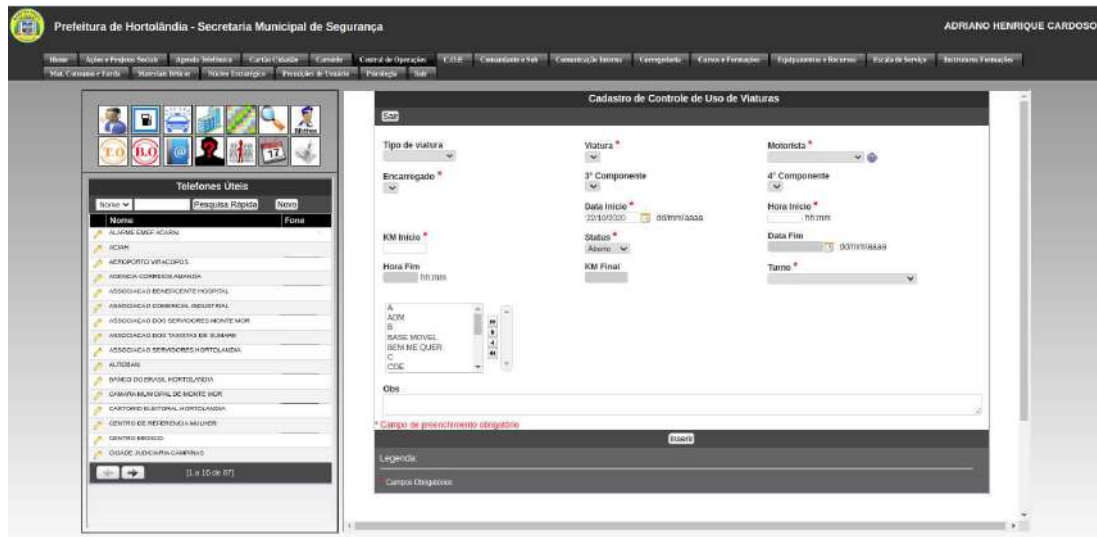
Prefeitura de Hortolândia - Secretaria Municipal de Segurança

ADRIANO HENRIQUE CARDOSO

Home | Ações e Projetos Sociais | Agenda Telefônica | Cartão Cidadão | Consulte | Central de Operações | C.O.E. | Comandante e Sub | Comunicação Interna | Corregedoria | Cursos e Formações | Equipamentos e Recursos | Escala de Serviço | Instrutores Formações | Mat. Consumo e Farda | Materiais Bélicos | Núcleo Estratégico | Prestação de Usuário | Psicologia | Sair

Telefones Úteis

Nome | Pesquisa Rápida | Novo

| Nome | Fone |
|---|---|
| ALARME EMEF ACARA | |
| ACIAH | |
| AEROPORTO VIRACOPOS | |
| AGENCIA CORREIOS AMANDA | |
| ASSOCIACAO BENEFICENTE HOSPITAL | |
| ASSOCIACAO COMERCIAL INDUSTRIAL | |
| ASSOCIACAO DOS SERVIDORES MONTE MOR | |
| ASSOCIACAO DOS TAXISTAS DE SUMARE | |
| ASSOCIACAO SERVIDORES HORTOLANDIA | |
| AUTOBAN | |
| BANCO DO BRASIL HORTOLANDIA | |
| CAMARA MUNICIPAL DE MONTE MOR | |
| CARTORIO ELEITORAL HORTOLANDIA | |
| CENTRO DE REFERENCIA MULHER | |
| CENTRO MEDICO | |
| CIDADE JUDICIARIA CAMPINAS | |

[1 a 16 de 87]

Cadastro de Controle de Uso de Viaturas

Sair

Tipo de viatura
Viatura *
Motorista *
Encarregado *
3º Componente
4º Componente
Data Início *
22/10/2020 dd/mm/aaaa
Hora Início *
hh:mm
KM Início *
Status *
Aberto
Data Fim
dd/mm/aaaa
Hora Fim
hh:mm
KM Final
Turno *

A
ADM
B
BASE MOVEL
BEM ME QUER
C
COE

Obs

* Campo de preenchimento obrigatório

Inserir

Legenda:

Campos Obrigatórios